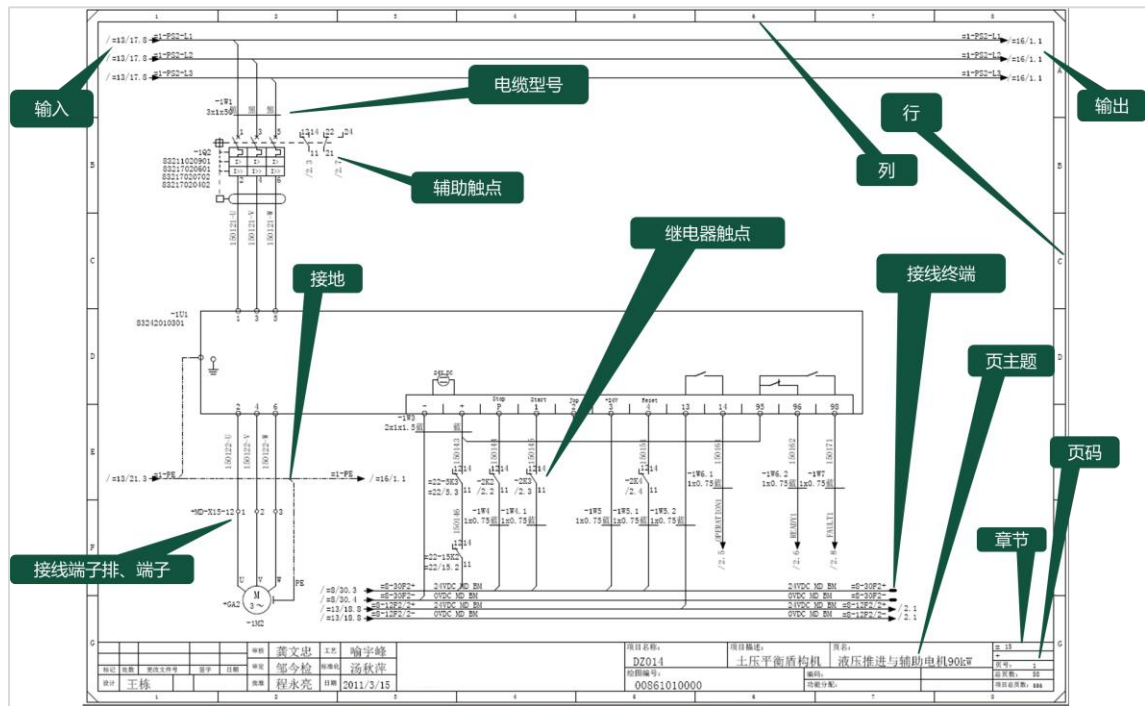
1 2 3 4 5 6 7 8

/=13/17.8 =1-PS2-L1
/=13/17.8 =1-PS2-L2
/=13/17.8 =1-PS2-L3

=1-PS2-L1 /=16/1.1
=1-PS2-L2 /=16/1.1
=1-PS2-L3 /=16/1.1

输入
电缆型号
输出
行
列

-1W1
3x1x50
黑 黑 黑

-1Q2
S3211020901
S3217020601
S3217020702
S3217020402

1 3 5 13 14 22 24
11 21
2 4 6

辅助触点

150121-U 150121-V 150121-W

继电器触点
接线终端
接地

-1U1
S3242010301

1 3 5

页主题

2 4 6

-1W3
2x1x1.5
- + Stop P Start 1 Jpp 2 +24V 3 Reset 4 13 14 95 96 98

150122-U 150122-V 150122-W

/=13/21.3 =1-PE =1-PE /=16/1.1

=22-3K3 =22/3.3
-2K2 /2.2
-2K3 /2.3
-2K4 /2.4
-1W6.1 1x0.75
-1W6.2 1x0.75
-1W7 1x0.75

页码

-1W4 1x0.75
-1W4.1 1x0.75
-1W5 1x0.75
-1W5.1 1x0.75
-1W5.2 1x0.75

+MD-X15-12 1 2 3

接线端子排、端子

=22-15K2 =22/15.2

/2.6 /2.6 /2.8

章节

U V W PE
M 3~
+GA2
-1M2

/=8/30.3 =8-30F2+ 24VDC_MD_BM
/=8/30.4 =8-30F2- 0VDC_MD_BM
/=13/18.8 =8-12F2/2+ 24VDC_MD_BM
/=13/18.8 =8-12F2/2- 0VDC_MD_BM

24VDC_MD_BM =8-30F2+
0VDC_MD_BM =8-30F2-
24VDC_MD_BM =8-12F2/2+ /2.1
0VDC_MD_BM =8-12F2/2- /2.1

审核 龚文忠 工艺 喻宇峰
标记 处数 更改文件号 签字 日期 审定 邹今检 标准化 汤秋萍
设计 王栋 批准 程永亮 2011/3/15

项目名称: DZ014
项目描述: 土压平衡盾构机
页名: 液压推进与辅助电机90kW
绘图编号: 00861010000
编码:
功能分配:

=1
页号: 1
总页数: 30
项目总页数: 666

G